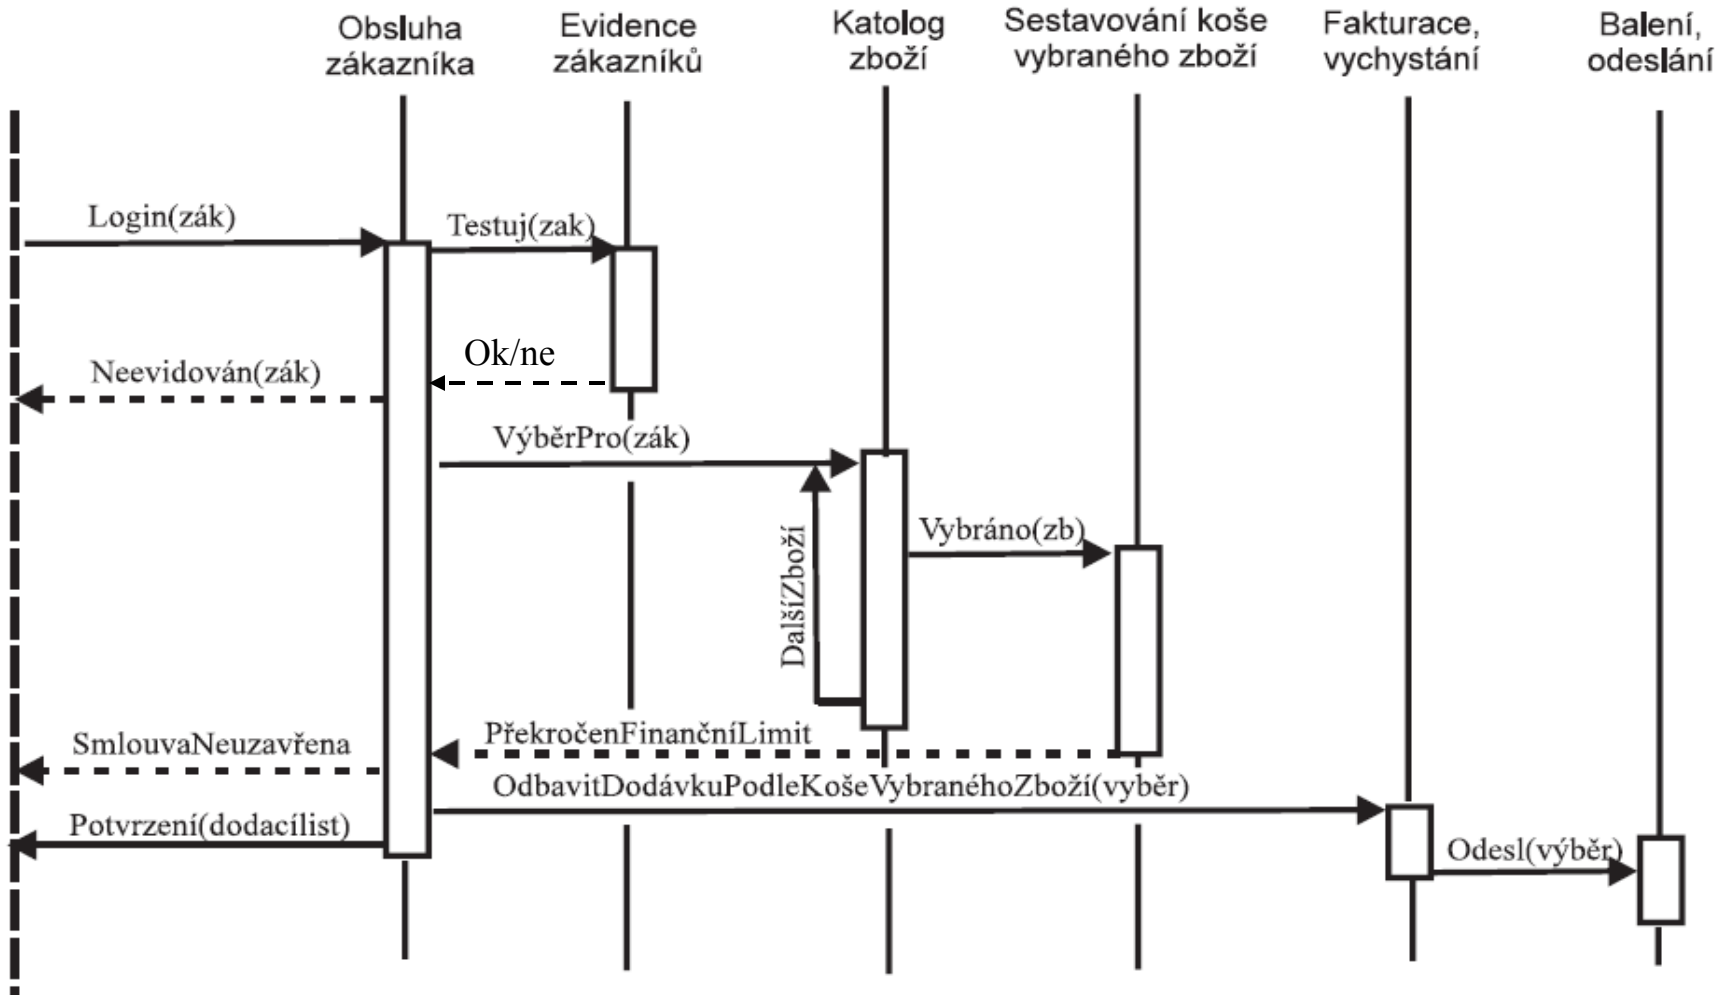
Obsluha zákazníka

Evidence zákazníků

Katolog zboží

Sestavování koše vybraného zboží

Fakturace, vychystání

Balení, odeslání

Login(zák)

Testuj(zak)

Ok/ne

Neevidován(zák)

VýběrPro(zák)

DalšíZboží

Vybráno(zb)

PřekročenFinančníLimit

SmlouvaNeuzavřena

OdbavitDodávkuPodleKošeVybranéhoZboží(výběr)

Potvrzení(dodacílist)

Odesl(výběr)